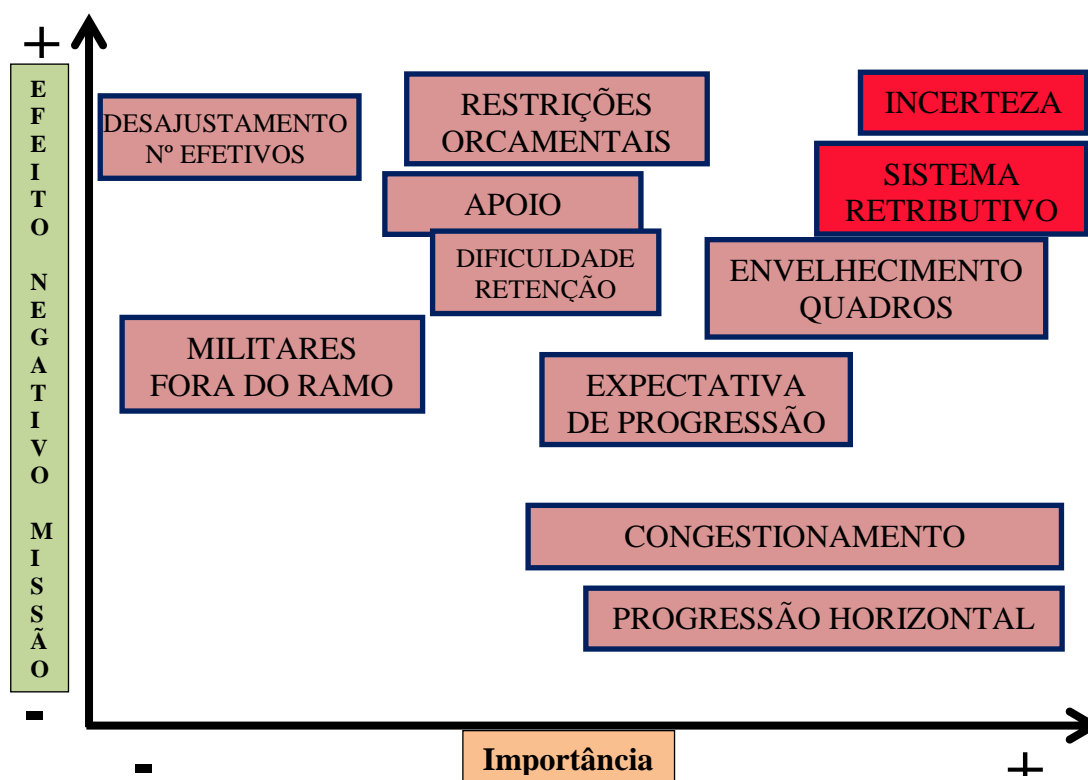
+

EFEITO NEGATIVO MISSÃO

-

DESAJUSTAMENTO
Nº EFETIVOS

RESTRIÇÕES
ORCAMENTAIS

INCERTEZA

SISTEMA
RETRIBUTIVO

APOIO

DIFICULDADE
RETENÇÃO

ENVELHECIMENTO
QUADROS

MILITARES
FORA DO RAMO

EXPECTATIVA
DE PROGRESSÃO

CONGESTIONAMENTO

PROGRESSÃO HORIZONTAL

-

Importância

+